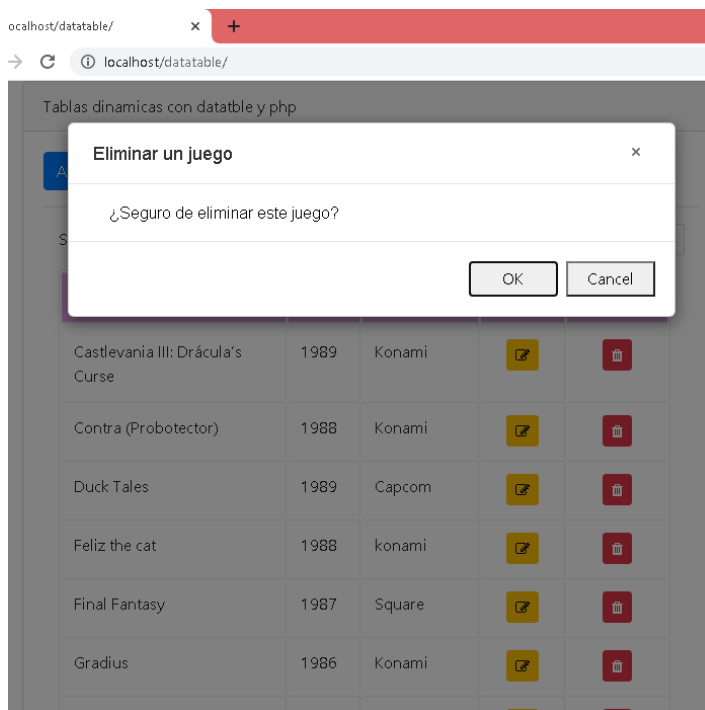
ocalhost/datatable/ ×  +

localhost/datatable/

Tablas dinamicas con datatble y php

A

S

Eliminar un juego ×

¿Seguro de eliminar este juego?

OK  Cancel

| | | | | |
|---|---|---|---|---|
| Castlevania III: Drácula's Curse | 1989 | Konami | | |
| Contra (Probotector) | 1988 | Konami | | |
| Duck Tales | 1989 | Capcom | | |
| Feliz the cat | 1988 | konami | | |
| Final Fantasy | 1987 | Square | | |
| Gradius | 1986 | Konami | | |